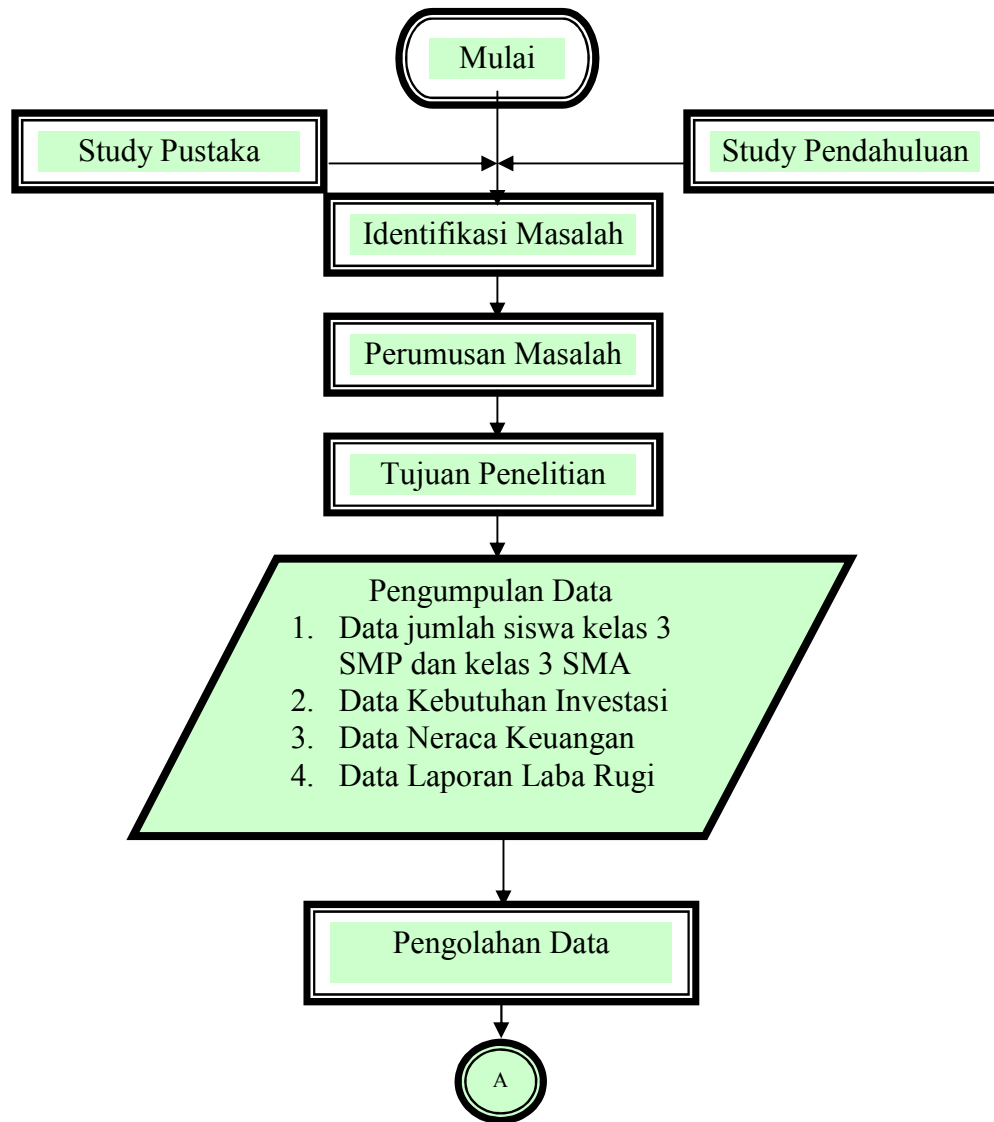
Mulai

Study Pustaka

Study Pendahuluan

Identifikasi Masalah

Perumusan Masalah

Tujuan Penelitian

Pengumpulan Data
1. Data jumlah siswa kelas 3 SMP dan kelas 3 SMA
2. Data Kebutuhan Investasi
3. Data Neraca Keuangan
4. Data Laporan Laba Rugi

Pengolahan Data

A